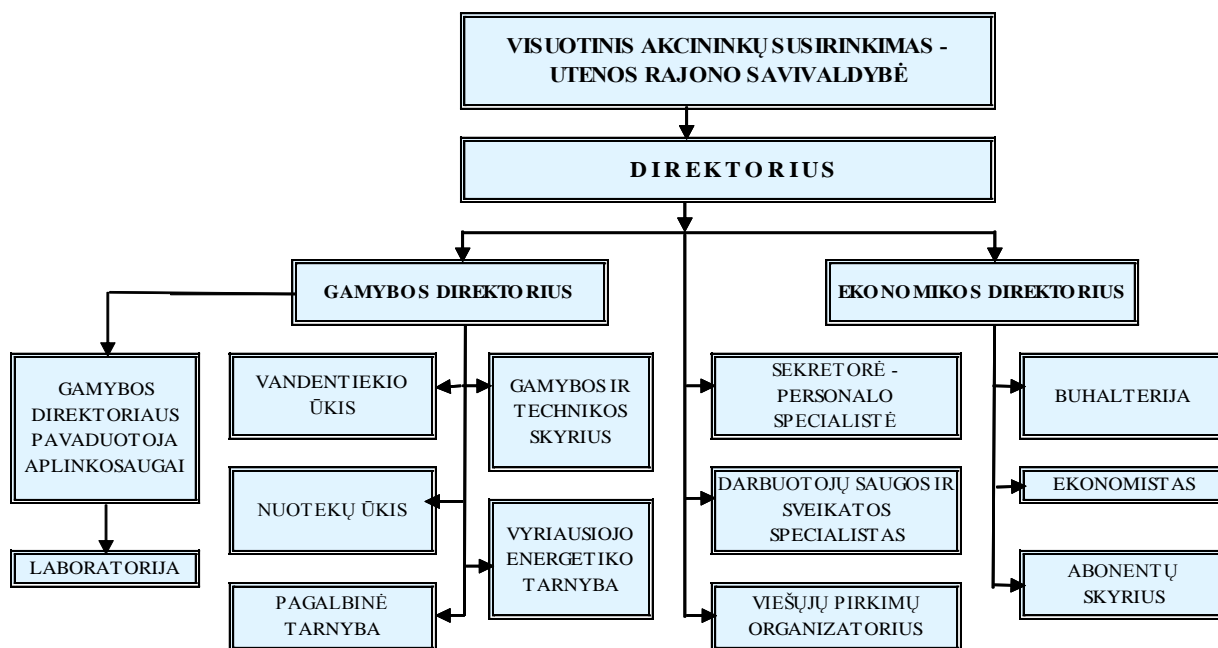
VISUOTINIS AKCININKŲ SUSIRINKIMAS - UTENOS RAJONO SAVIVALDYBĖ

DIREKTORIUS

GAMYBOS DIREKTORIUS

EKONOMIKOS DIREKTORIUS

GAMYBOS DIREKTORIAUS PAVADUOTOJA APLINKOSAUGAI

LABORATORIJA

VANDENTIEKIO ŪKIS

NUOTEKŲ ŪKIS

PAGALBINĖ TARNYBA

GAMYBOS IR TECHNIKOS SKYRIUS

VYRIAUSIOJO ENERGETIKO TARNYBA

SEKRETORĖ - PERSONALO SPECIALISTĖ

DARBUOTOJŲ SAUGOS IR SVEIKATOS SPECIALISTAS

VIEŠŲJŲ PIRKIMŲ ORGANIZATORIUS

BUHALTERIJA

EKONOMISTAS

ABONENTŲ SKYRIUS